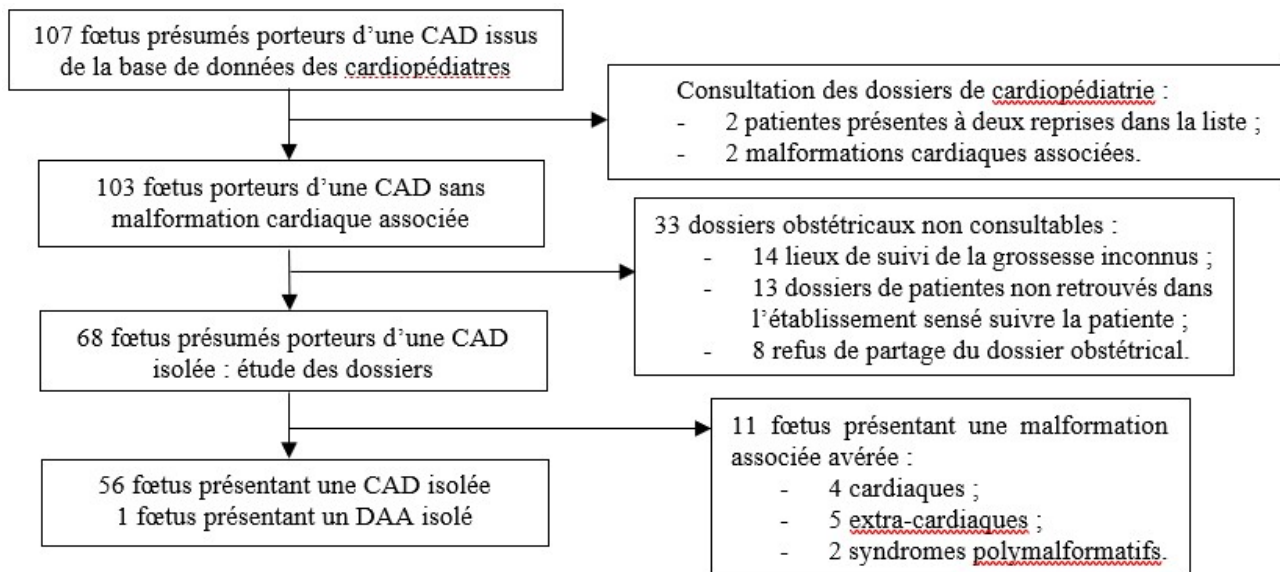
107 fœtus présumés porteurs d'une CAD issus de la base de données des cardiopédiatres

Consultation des dossiers de cardiopédiatrie :
- 2 patientes présentes à deux reprises dans la liste ;
- 2 malformations cardiaques associées.

103 fœtus porteurs d'une CAD sans malformation cardiaque associée

33 dossiers obstétricaux non consultables :
- 14 lieux de suivi de la grossesse inconnus ;
- 13 dossiers de patientes non retrouvés dans l'établissement sensé suivre la patiente ;
- 8 refus de partage du dossier obstétrical.

68 fœtus présumés porteurs d'une CAD isolée : étude des dossiers

11 fœtus présentant une malformation associée avérée :
- 4 cardiaques ;
- 5 extra-cardiaques ;
- 2 syndromes polymalformatifs.

56 fœtus présentant une CAD isolée
1 fœtus présentant un DAA isolé